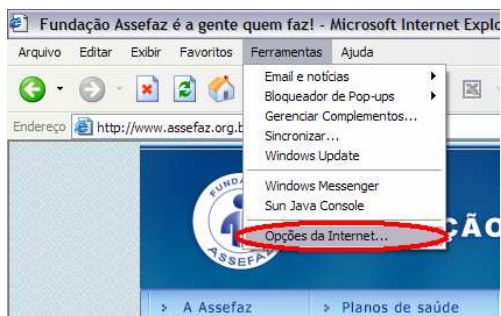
Fundação Assefaz é a gente quem faz! - Microsoft Internet Explo

Arquivo Editar Exibir Favoritos Ferramentas Ajuda

Email e notícias
Bloqueador de Pop-ups
Gerenciar Complementos...
Sincronizar...
Windows Update
Windows Messenger
Sun Java Console
Opções da Internet...

Endereço http://www.assefaz.org.b

FUNDA
ASSEFAZ
ÇÃO

A Assefaz
Planos de saúde